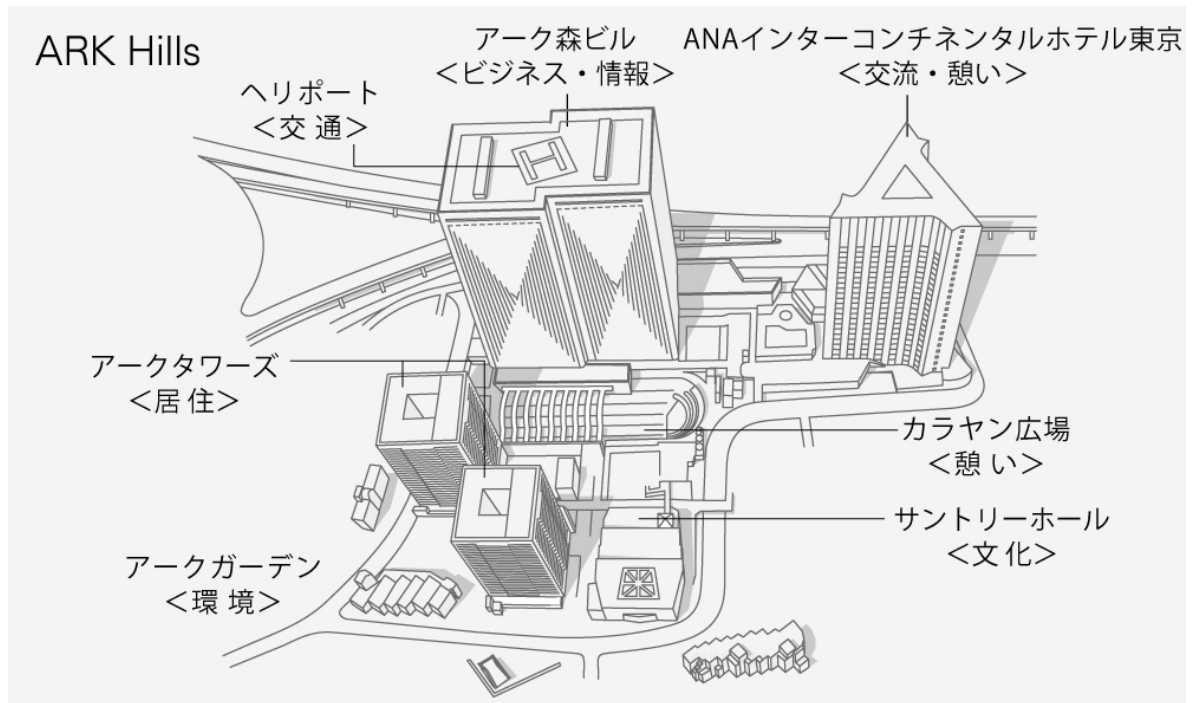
ARK Hills

アーク森ビル
<ビジネス・情報>

ANAインターコンチネンタルホテル東京
<交流・憩い>

ヘリポート
<交 通>

アークタワーズ
<居 住>

カラヤン広場
<憩 い>

サントリーホール
<文化>

アークガーデン
<環 境>